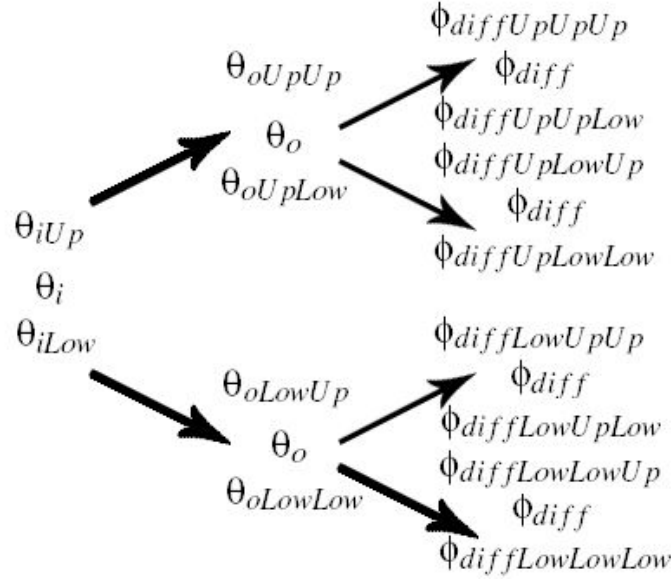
$\theta_{iUp}$
$\theta_i$
$\theta_{iLow}$

$\theta_{oUpUp}$
$\theta_o$
$\theta_{oUpLow}$

$\theta_{oLowUp}$
$\theta_o$
$\theta_{oLowLow}$

$\phi_{diffUpUpUp}$
$\phi_{diff}$
$\phi_{diffUpUpLow}$

$\phi_{diffUpLowUp}$
$\phi_{diff}$
$\phi_{diffUpLowLow}$

$\phi_{diffLowUpUp}$
$\phi_{diff}$
$\phi_{diffLowUpLow}$

$\phi_{diffLowLowUp}$
$\phi_{diff}$
$\phi_{diffLowLowLow}$